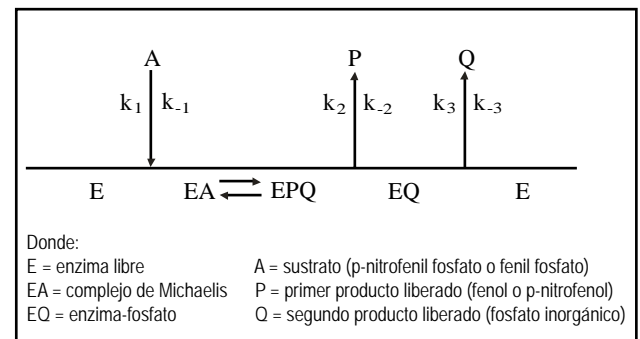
A

$k_1$ $k_{-1}$

P

$k_2$ $k_{-2}$

Q

$k_3$ $k_{-3}$

E EA $\rightleftarrows$ EPQ EQ E

Donde:

| | |
|---|---|
| E = enzima libre | A = sustrato (p-nitrofenil fosfato o fenil fosfato) |
| EA = complejo de Michaelis | P = primer producto liberado (fenol o p-nitrofenol) |
| EQ = enzima-fosfato | Q = segundo producto liberado (fosfato inorgánico) |